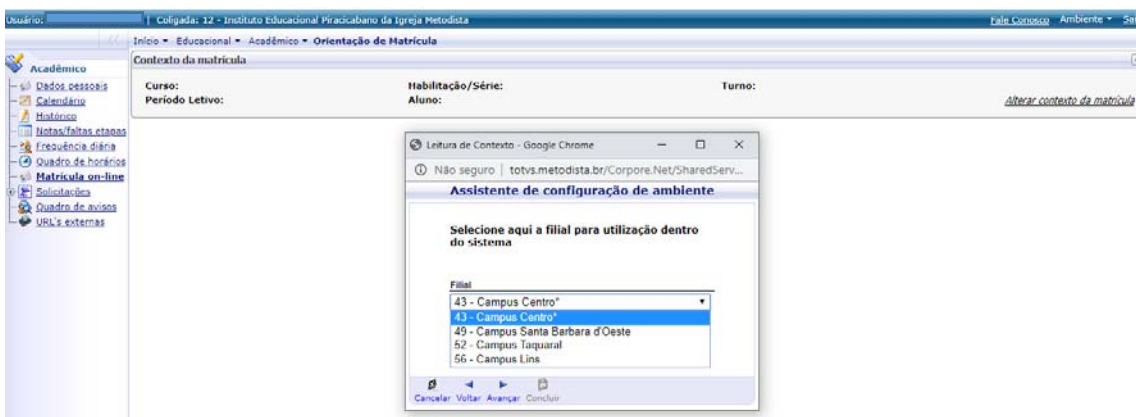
Usuário: | Coligada: 12 - Instituto Educacional Piracicabano da Igreja Metodista

Fale Conosco Ambiente ▾ Sa

Início ▾ Educacional ▾ Acadêmico ▾ Orientação de Matrícula

Acadêmico

Dados pessoais
Calendário
Histórico
Notas/faltas etapas
Frequência diária
Quadro de horários
Matrícula on-line
Solicitações
Quadro de avisos
URL's externas

Contexto da matrícula

Curso:
Período Letivo:
Habilitação/Série:
Aluno:
Turno:

Alterar contexto da matrícula

Leitura de Contexto - Google Chrome

Não seguro | totvs.metodista.br/Corpore.Net/SharedServ...

Assistente de configuração de ambiente

Selecione aqui a filial para utilização dentro do sistema

Filial

43 - Campus Centro*
43 - Campus Centro*
49 - Campus Santa Barbara d'Oeste
52 - Campus Taquaral
56 - Campus Lins

Cancelar Voltar Avançar Concluir